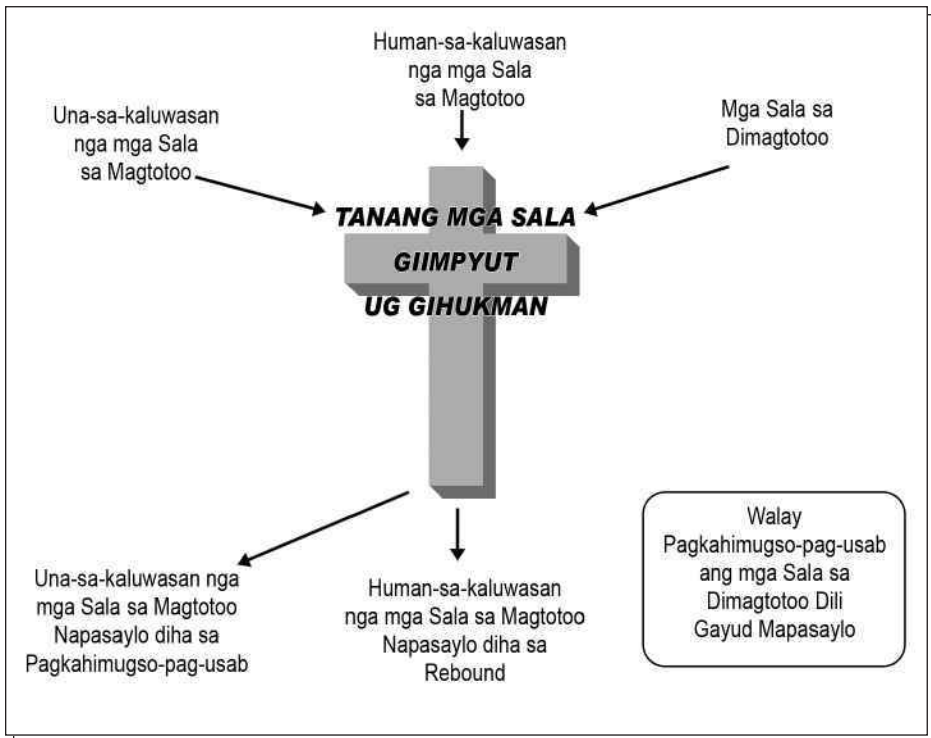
Human-sa-kaluwasan nga mga Sala sa Magtotoo

Una-sa-kaluwasan nga mga Sala sa Magtotoo

Mga Sala sa Dimagtotoo

TANANG MGA SALA GIIMPYUT UG GIHUKMAN

Una-sa-kaluwasan nga mga Sala sa Magtotoo Napasaylo diha sa Pagkahimugso-pag-usab

Human-sa-kaluwasan nga mga Sala sa Magtotoo Napasaylo diha sa Rebound

Walay Pagkahimugso-pag-usab ang mga Sala sa Dimagtotoo Dili Gayud Mapasaylo